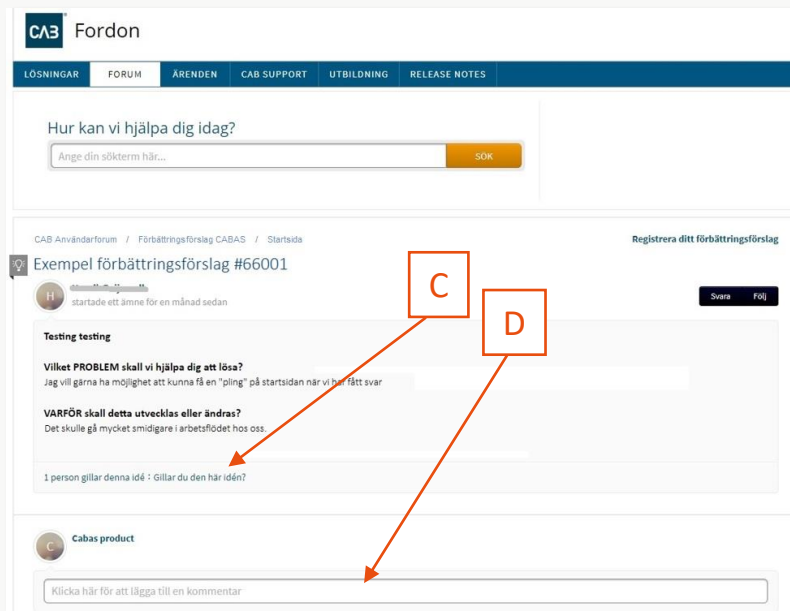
CAB Fordon

LÖSNINGAR FORUM ÄRENDEN CAB SUPPORT UTBILDNING RELEASE NOTES

Hur kan vi hjälpa dig idag?

Ange din sökterm här...

SÖK

CAB Användarforum / Förbättringsförslag CABAS / Startsida

Registrera ditt förbättringsförslag

Exempel förbättringsförslag #66001

C

D

H

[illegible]

startade ett ämne för en månad sedan

Svara Följ

Testing testing

Vilket PROBLEM skall vi hjälpa dig att lösa?
Jag vill gärna ha möjlighet att kunna få en "pling" på startsidan när vi har fått svar

VARFÖR skall detta utvecklas eller ändras?
Det skulle gå mycket smidigare i arbetsflödet hos oss.

1 person gillar denna idé · Gillar du den här idén?

C

Cabas product

Klicka här för att lägga till en kommentar